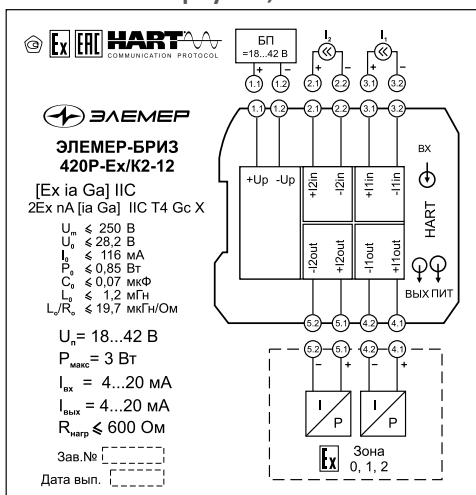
Ex EAC HART COMMUNICATION PROTOCOL

БП =18...42 В

+ −

$I_2$ $I_1$

+ − + −

1.1 1.2 2.1 2.2 3.1 3.2

1.1 1.2 2.1 2.2 3.1 3.2

ЭЛЕМЕР

ЭЛЕМЕР-БРИЗ 420Р-Ex/К2-12

[Ex ia Ga] IIC
2Ex nA [ia Ga] IIC T4 Gc X

$U_m \leqslant 250$ В
$U_o \leqslant 28{,}2$ В
$I_o \leqslant 116$ мА
$P_o \leqslant 0{,}85$ Вт
$C_o \leqslant 0{,}07$ мкФ
$L_o \leqslant 1{,}2$ мГн
$L_o/R_o \leqslant 19{,}7$ мкГн/Ом

+Up -Up +I2in -I2in +I1in -I1in

ВХ

HART

-I2out +I2out -I1out +I1out

ВЫХ ПИТ

5.2 5.1 4.2 4.1

$U_п = 18...42$ В

$P_{макс} = 3$ Вт

$I_{вх} = 4...20$ мА

$I_{вых} = 4...20$ мА

$R_{нагр} \leqslant 600$ Ом

Зав.№

Дата вып.

5.2 5.1 4.2 4.1

− + − +

I P I P

Ex Зона 0, 1, 2